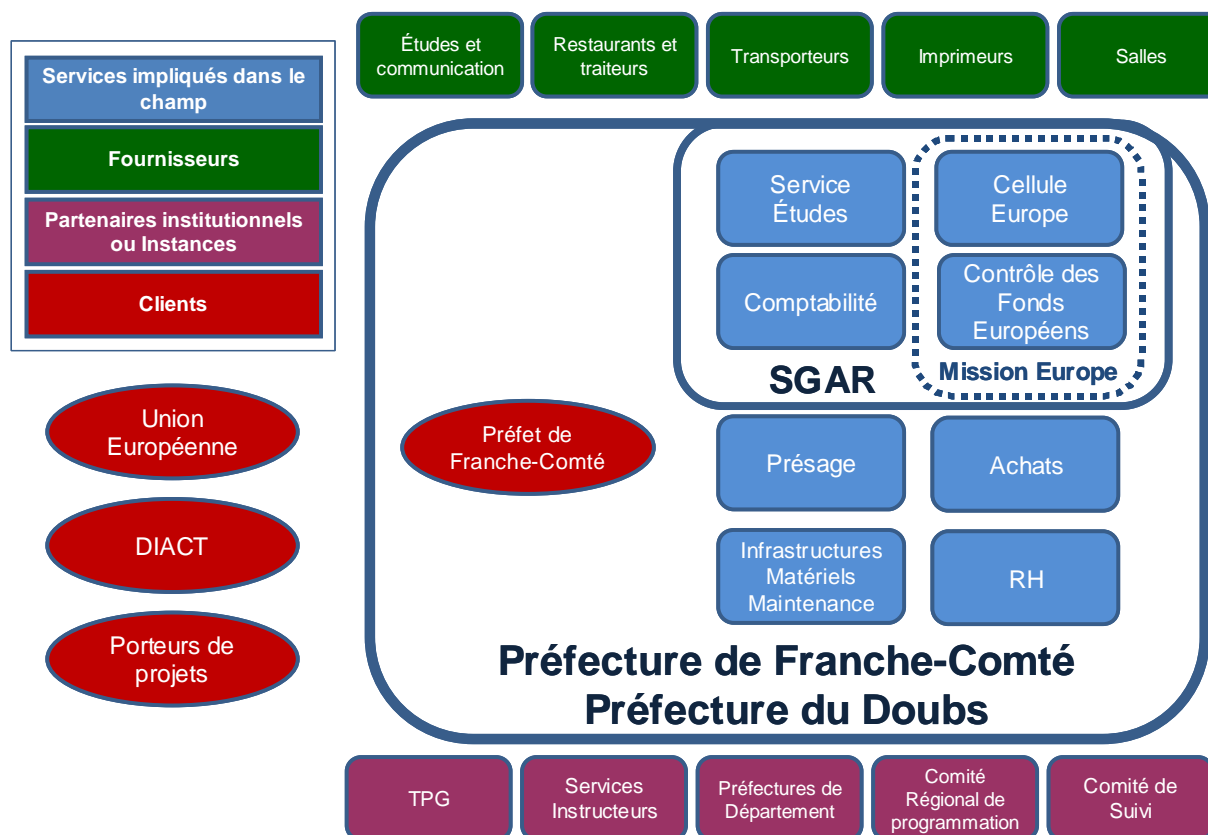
Services impliqués dans le champ

Fournisseurs

Partenaires institutionnels ou Instances

Clients

Études et communication

Restaurants et traiteurs

Transporteurs

Imprimeurs

Salles

Service Études

Cellule Europe

Comptabilité

Contrôle des Fonds Européens

SGAR

Mission Europe

Union Européenne

DIACT

Porteurs de projets

Préfet de Franche-Comté

Présage

Achats

Infrastructures Matériels Maintenance

RH

Préfecture de Franche-Comté
Préfecture du Doubs

TPG

Services Instructeurs

Préfectures de Département

Comité Régional de programmation

Comité de Suivi